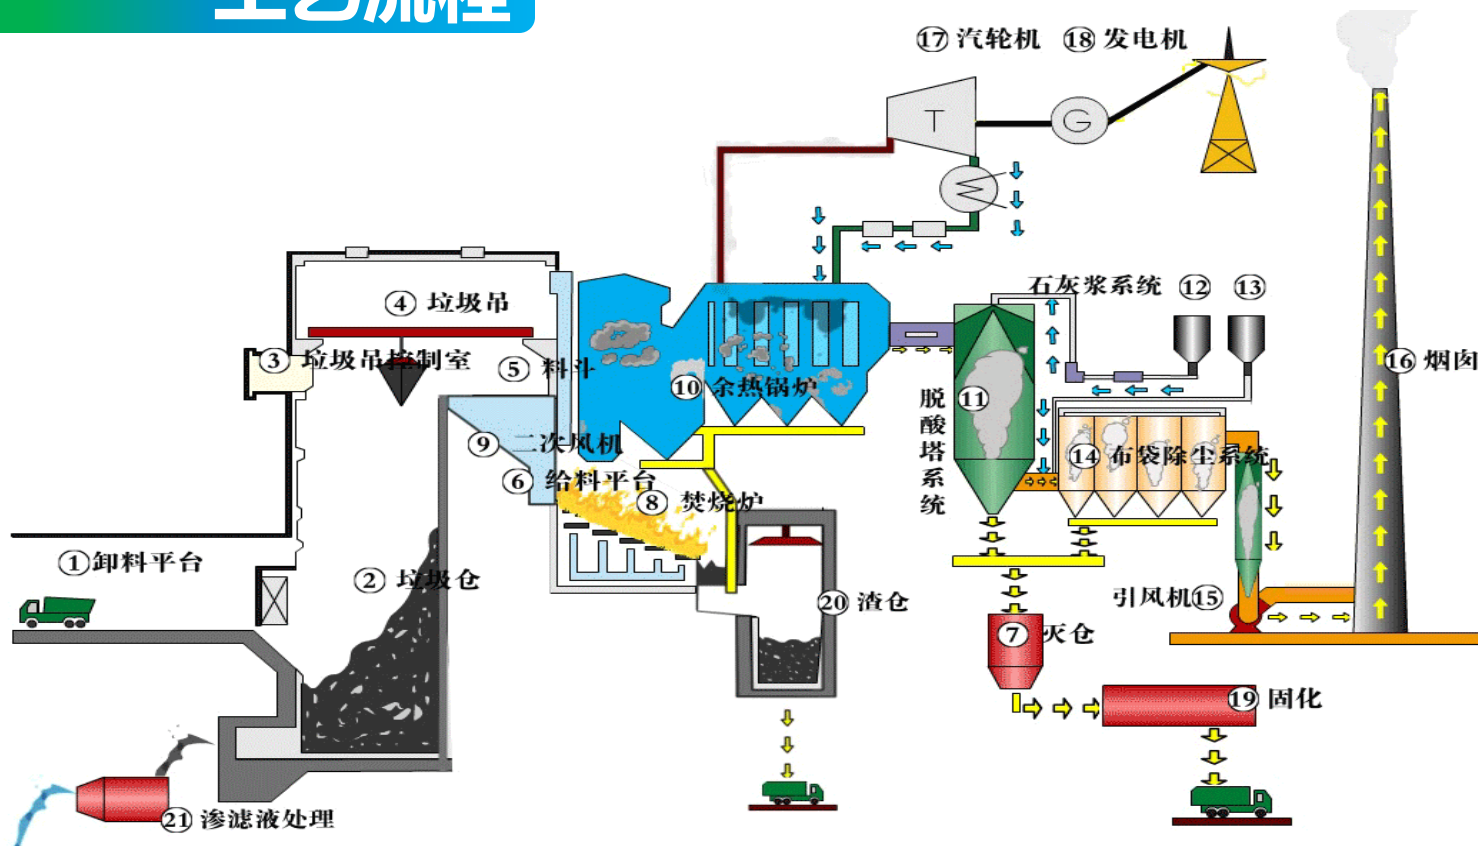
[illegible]

⑰ 汽轮机 ⑱ 发电机

T

G

④ 垃圾吊

③ 垃圾吊控制室

⑤ 料斗

⑩ 余热锅炉

石灰浆系统 ⑫ ⑬

⑯ 烟囱

脱酸塔系统

⑪

⑨ 二次风机

⑥ 给料平台

⑧ 焚烧炉

⑭ 布袋除尘系统

① 卸料平台

② 垃圾仓

⑳ 渣仓

引风机⑮

⑦ 灰仓

⑲ 固化

㉑ 渗滤液处理